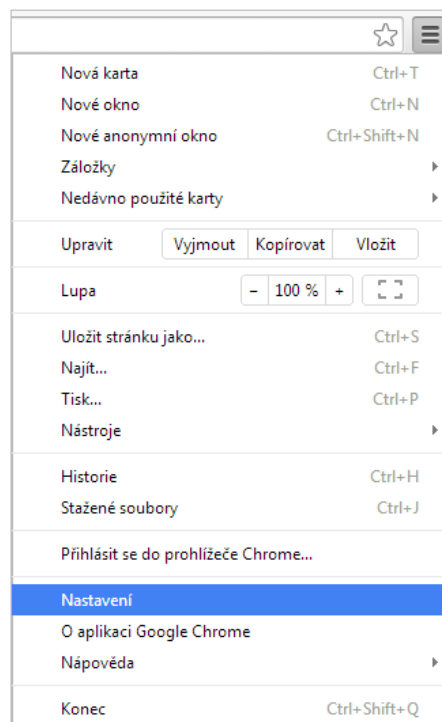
Nová karta Ctrl+T
Nové okno Ctrl+N
Nové anonymní okno Ctrl+Shift+N
Záložky
Nedávno použité karty

Upravit Vyjmout Kopírovat Vložit

Lupa - 100 % +

Uložit stránku jako... Ctrl+S
Najít... Ctrl+F
Tisk... Ctrl+P
Nástroje

Historie Ctrl+H
Stažené soubory Ctrl+J

Přihlásit se do prohlížeče Chrome...

Nastavení
O aplikaci Google Chrome
Nápověda

Konec Ctrl+Shift+Q